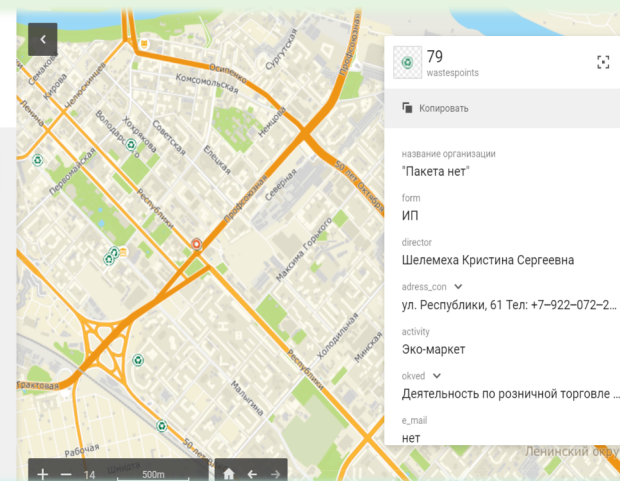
Семакова
Кирова
Челюскинцев
Осипенко
Комсомольская
Сургутская
Профсоюзная
Ленина
Хохрякова
Володарского
Советская
Елецкая
Немцова
Первомайская
Республики
Северная
50 лет Октября
Профсоюзная
Максима Горького
Холодильная
Минская
Трактовая
Малыгина
Республики
Рабочая
50 лет
Щербакова
Ленинский округ

79
wastespoints

Копировать

название организации
"Пакета нет"

form
ИП

director
Шелемеха Кристина Сергеевна

adress_con
ул. Республики, 61 Тел: +7–922–072–2...

activity
Эко-маркет

okved
Деятельность по розничной торговле ...

e_mail
нет

+ − 14
500m